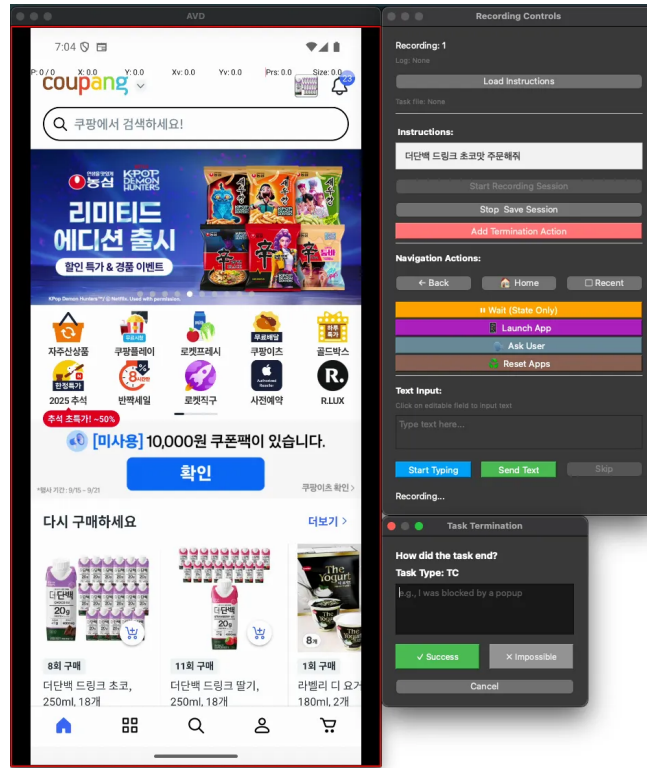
AVD

7:04

P: 0 / 0 X: 0.0 Y: 0.0 Xv: 0.0 Yv: 0.0 Prs: 0.0 Size: 0.0

coupang

쿠팡에서 검색하세요!

농심 KPOP DEMON HUNTERS

리미티드 에디션 출시

할인 특가 & 경품 이벤트

자주산상품 쿠팡플레이 로켓프레시 쿠팡이츠 골드박스

2025 추석 반짝세일 로켓직구 사전예약 R.LUX

추석 초특가! ~50%

[미사용] 10,000원 쿠폰팩이 있습니다.

확인

*행사 기간: 9/15 ~ 9/21 쿠팡이츠 확인 >

다시 구매하세요 더보기 >

8회 구매 더단백 드링크 초코, 250ml, 18개

11회 구매 더단백 드링크 딸기, 250ml, 18개

1회 구매 라벨리 디 요거 180ml, 2개

Recording Controls

Recording: 1

Log: None

Load Instructions

Task file: None

Instructions:

더단백 드링크 초코맛 주문해줘

Start Recording Session

Stop Save Session

Add Termination Action

Navigation Actions:

← Back

Home

Recent

Wait (State Only)

Launch App

Ask User

Reset Apps

Text Input:

Click on editable field to input text

Type text here...

Start Typing

Send Text

Skip

Recording...

Task Termination

How did the task end?

Task Type: TC

e.g., I was blocked by a popup

✓ Success

✕ Impossible

Cancel